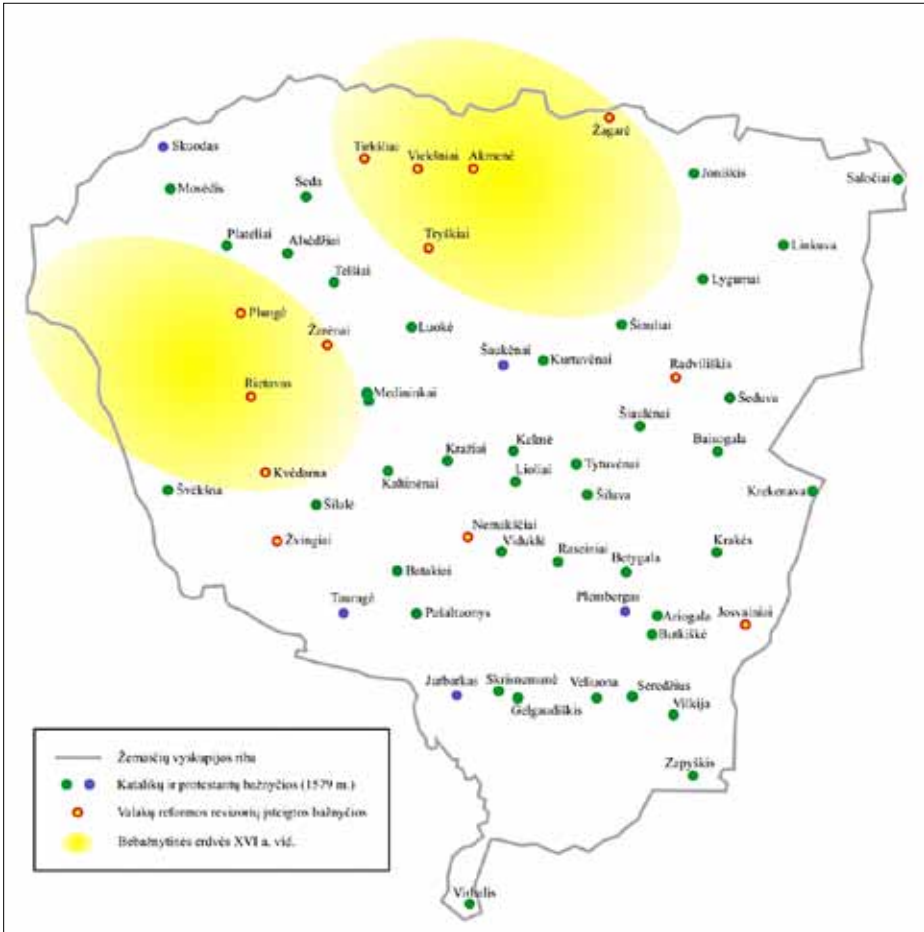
Skuodas
Tirkšliai
Viekšniai
Akmenė
Žagarė
Joniškis
Saločiai
Mosėdis
Seda
Plateliai
Alsėdžiai
Tryškiai
Linkuva
Telšiai
Lygumai
Plungė
Žarėnai
Luokė
Šiauliai
Šaukėnai
Kurtuvėnai
Radviliškis
Rietavas
Medininkai
Šeduva
Šiaulėnai
Baisogala
Kražiai
Kelmė
Tytuvėnai
Kvėdarna
Lioliai
Krekenava
Švėkšna
Kaltinėnai
Šiluva
Šilalė
Nemakščiai
Viduklė
Raseiniai
Krakės
Žvingiai
Betygala
Batakiai
Tauragė
Pikeltuonys
Plembergas
Ariogala
Josvainiai
Butkiškė
Jurbarkas
Skirsnemunė
Veliuona
Seredžius
Gelgaudiškis
Vilkija
Zapyškis
Veliuona

Žemaičių vyskupijos riba
Katalikų ir protestantų bažnyčios (1579 m.)
Valakų reformos revizorių įsteigtos bažnyčios
Bebažnytinės erdvės XVI a. vid.

Vilkelis